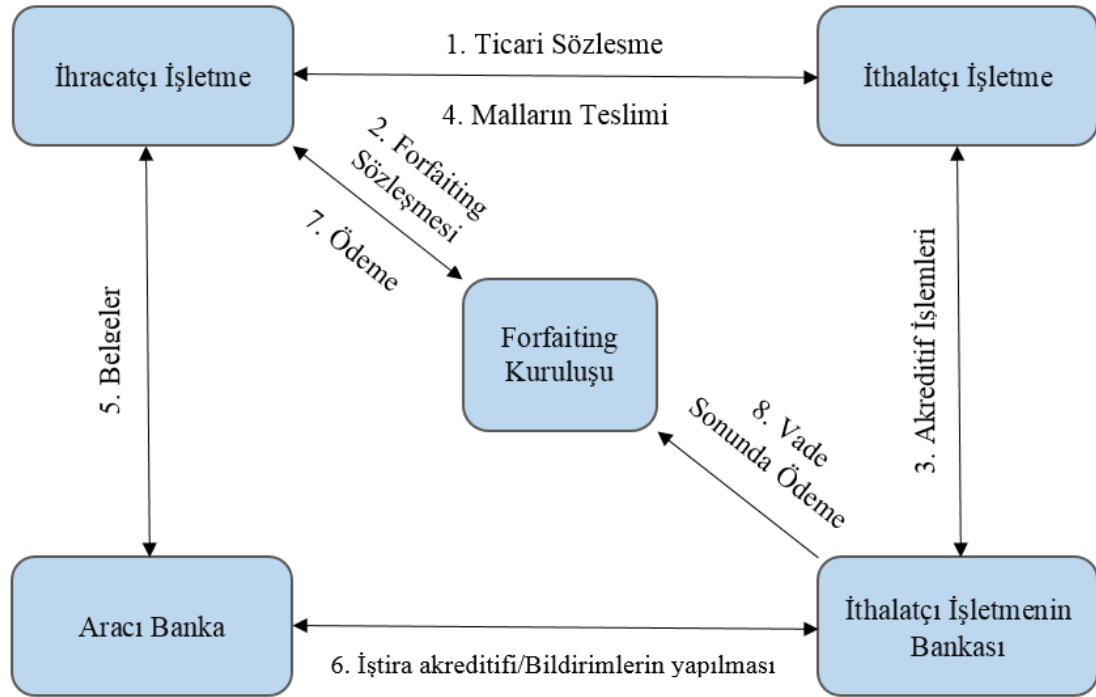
İhracatçı İşletme

1. Ticari Sözlesme

4. Malların Teslimi

İthalatçı İşletme

2. Forfaiting Sözleşmesi

7. Ödeme

5. Belgeler

Forfaiting Kuruluşu

8. Vade Sonunda Ödeme

3. Akreditif İşlemleri

Aracı Banka

6. İştira akreditifi/Bildirimlerin yapılması

İthalatçı İşletmenin Bankası